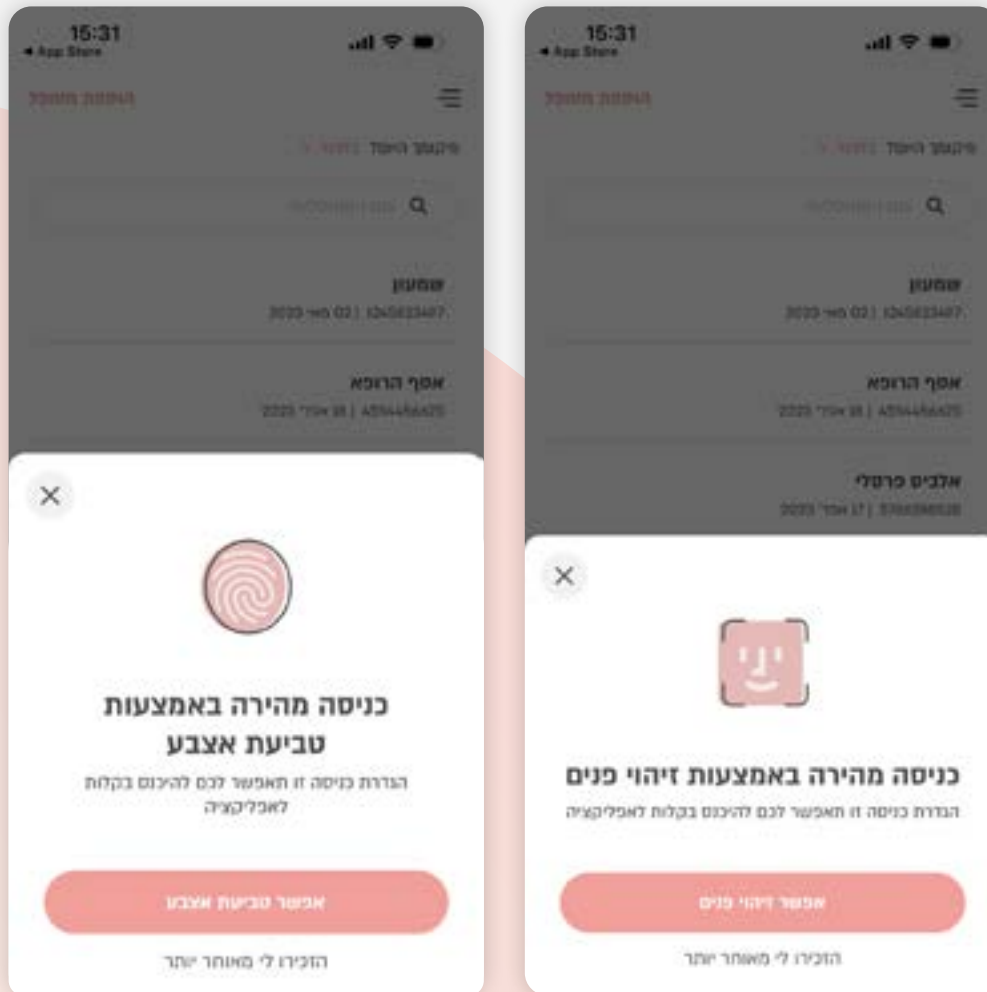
15:31
◂ App Store

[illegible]

מיקום האפוד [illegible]

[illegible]

שמעון
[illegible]

אסף הרופא
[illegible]

×

כניסה מהירה באמצעות טביעת אצבע

הגדרת כניסה זו תאפשר לכם להיכנס בקלות לאפליקציה

אפשר טביעת אצבע

הזכירו לי מאוחר יותר

15:31
◂ App Store

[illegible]

מיקום האפוד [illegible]

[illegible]

שמעון
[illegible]

אסף הרופא
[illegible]

אלבים פרסלי
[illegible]

×

כניסה מהירה באמצעות זיהוי פנים

הגדרת כניסה זו תאפשר לכם להיכנס בקלות לאפליקציה

אפשר זיהוי פנים

הזכירו לי מאוחר יותר